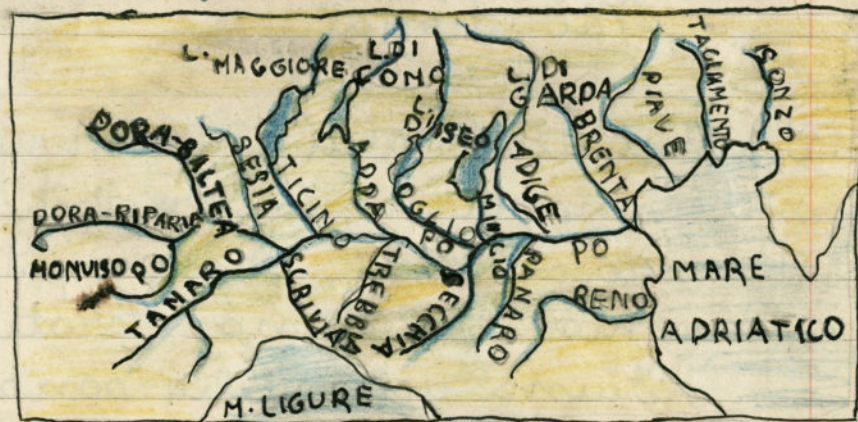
L. MAGGIORE
L. DI COMO
L. D'ISEO
L. DI GARDA
PIAVE
TAGLIAMENTO
ISONZO
DORA-BALTEA
SESIA
TICINO
ADDA
OGLIO
MINCIO
ADIGE
BRENTA
DORA-RIPARIA
MONVISO
PO
TANARO
SCRIVIA
TREBBIA
SECCHIA
PANARO
PO
RENO
MARE
ADRIATICO
M. LIGURE